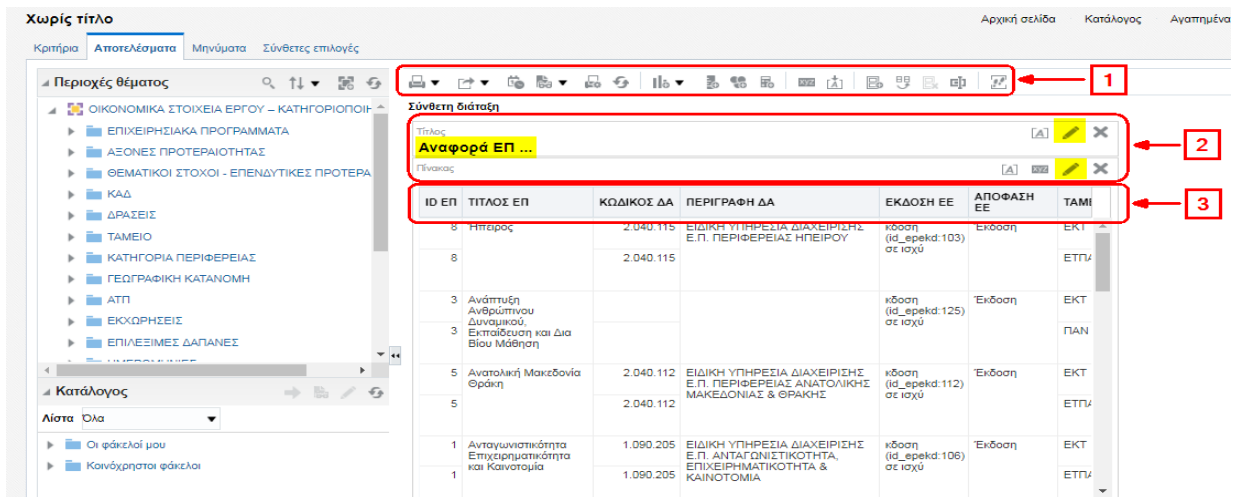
Χωρίς τίτλο

Αρχική σελίδα Κατάλογος Αγαπημένα

Κριτήρια Αποτελέσματα Μηνύματα Σύνθετες επιλογές

Περιοχές θέματος

ΟΙΚΟΝΟΜΙΚΑ ΣΤΟΙΧΕΙΑ ΕΡΓΟΥ – ΚΑΤΗΓΟΡΙΟΠΟΙΗ
ΕΠΙΧΕΙΡΗΣΙΑΚΑ ΠΡΟΓΡΑΜΜΑΤΑ
ΑΞΟΝΕΣ ΠΡΟΤΕΡΑΙΟΤΗΤΑΣ
ΘΕΜΑΤΙΚΟΙ ΣΤΟΧΟΙ - ΕΠΕΝΔΥΤΙΚΕΣ ΠΡΟΤΕΡΑ
ΚΑΔ
ΔΡΑΣΕΙΣ
ΤΑΜΕΙΟ
ΚΑΤΗΓΟΡΙΑ ΠΕΡΙΦΕΡΕΙΑΣ
ΓΕΩΓΡΑΦΙΚΗ ΚΑΤΑΝΟΜΗ
ΑΤΠ
ΕΚΧΩΡΗΣΕΙΣ
ΕΠΙΛΕΞΙΜΕΣ ΔΑΠΑΝΕΣ

Κατάλογος

Λίστα Όλα

Οι φάκελοί μου
Κοινόχρηστοι φάκελοι

1

Σύνθετη διάταξη

Τίτλος
Αναφορά ΕΠ ...

2

Πίνακας

3

| ID ΕΠ | ΤΙΤΛΟΣ ΕΠ | ΚΩΔΙΚΟΣ ΔΑ | ΠΕΡΙΓΡΑΦΗ ΔΑ | ΕΚΔΟΣΗ ΕΕ | ΑΠΟΦΑΣΗ ΕΕ | ΤΑΜΕ |
|---|---|---|---|---|---|---|
| 8 | Ήπειρος | 2.040.115 | ΕΙΔΙΚΗ ΥΠΗΡΕΣΙΑ ΔΙΑΧΕΙΡΙΣΗΣ Ε.Π. ΠΕΡΙΦΕΡΕΙΑΣ ΗΠΕΙΡΟΥ | κδοση (id_epekd:103) σε ισχύ | Έκδοση | ΕΚΤ |
| 8 | | 2.040.115 | | | | ΕΤΠΑ |
| 3 | Ανάπτυξη Ανθρώπινου Δυναμικού, | | | κδοση (id_epekd:125) σε ισχύ | Έκδοση | ΕΚΤ |
| 3 | Εκπαίδευση και Δια Βίου Μάθηση | | | | | ΠΑΝ |
| 5 | Ανατολική Μακεδονία Θράκη | 2.040.112 | ΕΙΔΙΚΗ ΥΠΗΡΕΣΙΑ ΔΙΑΧΕΙΡΙΣΗΣ Ε.Π. ΠΕΡΙΦΕΡΕΙΑΣ ΑΝΑΤΟΛΙΚΗΣ ΜΑΚΕΔΟΝΙΑΣ & ΘΡΑΚΗΣ | κδοση (id_epekd:112) σε ισχύ | Έκδοση | ΕΚΤ |
| 5 | | 2.040.112 | | | | ΕΤΠΑ |
| 1 | Ανταγωνιστικότητα Επιχειρηματικότητα και Καινοτομία | 1.090.205 | ΕΙΔΙΚΗ ΥΠΗΡΕΣΙΑ ΔΙΑΧΕΙΡΙΣΗΣ Ε.Π. ΑΝΤΑΓΩΝΙΣΤΙΚΟΤΗΤΑ, ΕΠΙΧΕΙΡΗΜΑΤΙΚΟΤΗΤΑ & ΚΑΙΝΟΤΟΜΙΑ | κδοση (id_epekd:106) σε ισχύ | Έκδοση | ΕΚΤ |
| 1 | | 1.090.205 | | | | ΕΤΠΑ |